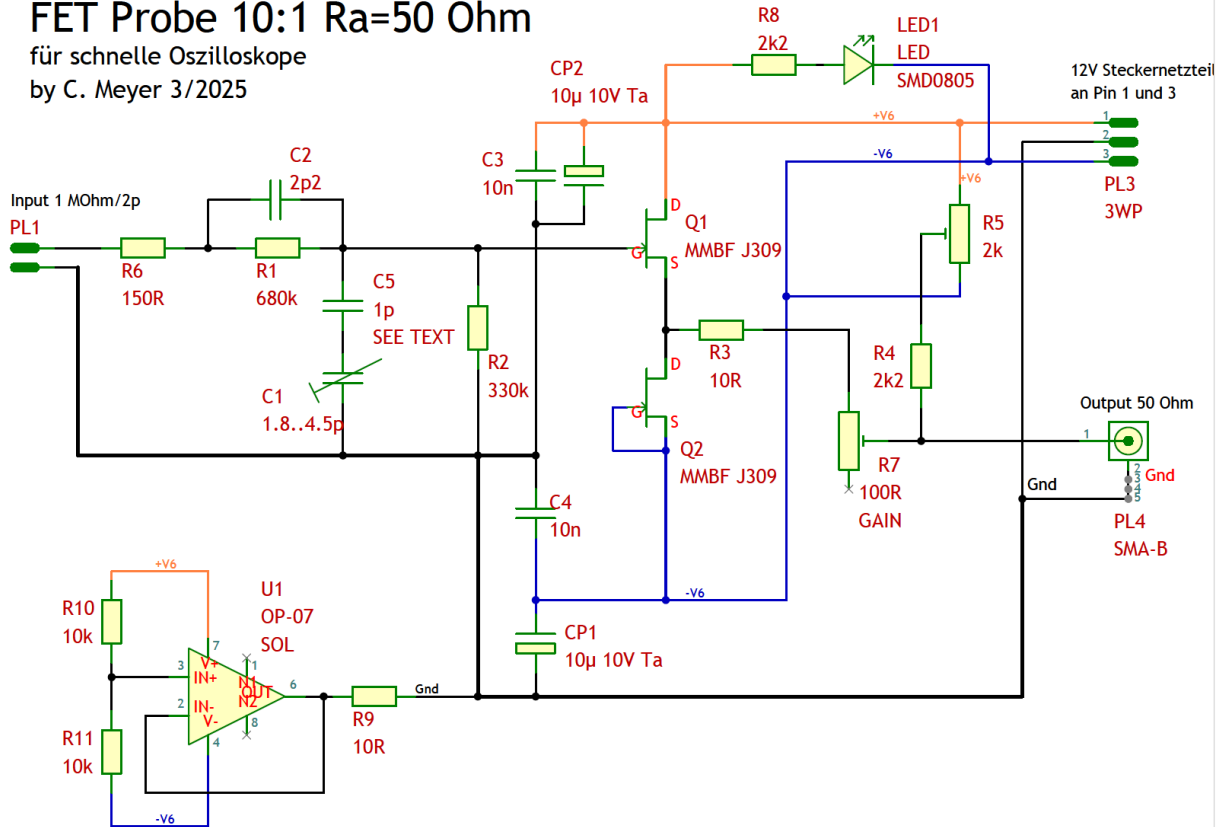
FET Probe 10:1 Ra=50 Ohm
für schnelle Oszilloskope
by C. Meyer 3/2025

R8
2k2

LED1
LED
SMD0805

12V Steckernetzteil
an Pin 1 und 3

CP2
10µ 10V Ta

+V6

1
2
3

-V6

C3
10n

+V6

PL3
3WP

C2
2p2

Input 1 MOhm/2p

PL1

D
Q1
MMBF J309
G S

R5
2k

R6
150R

R1
680k

C5
1p
SEE TEXT

R2
330k

D
R3
10R

R4
2k2

C1
1.8..4.5p

G
S
Q2
MMBF J309

Output 50 Ohm

1

R7
100R
GAIN

2
3
4
5
Gnd

Gnd

C4
10n

PL4
SMA-B

+V6

U1
OP-07
SOL

R10
10k

-V6

CP1
10µ 10V Ta

7
3 V+
IN+
1
N1
OUT
6
2 IN-
V-
N2
8
4

R9
10R

Gnd

R11
10k

-V6